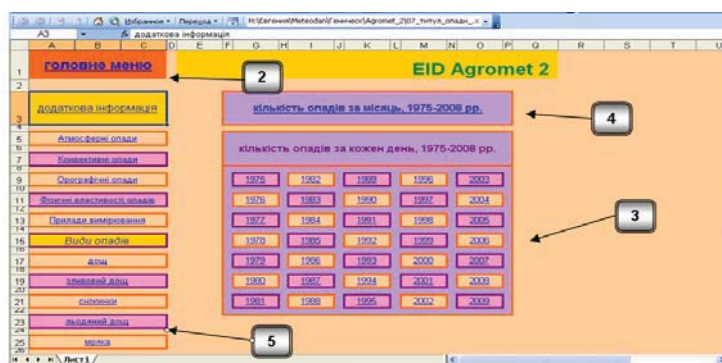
Избранное • Переход • H:\Евгения\Metеodani\Генеисі\Agromet_2\07_титул_опади_...
A3 fx додаткова інформація
A B C D E F G H I J K L M N O P Q R S T U

головне меню
EID Agromet 2
2
додаткова інформація
кількість опадів за місяць, 1975-2009 рр.
4
Атмосферні опади
Конвективні опади
кількість опадів за кожен день, 1975-2009 рр.
Орографічні опади
Фізичні властивості опадів
Прилади вимірювання
Види опадів
дощ
зливовий дощ
сніжинки
льодяний дощ
мряка
5
3

| 1975 | 1982 | 1989 | 1996 | 2003 |
|---|---|---|---|---|
| 1976 | 1983 | 1990 | 1997 | 2004 |
| 1977 | 1984 | 1991 | 1998 | 2005 |
| 1978 | 1985 | 1992 | 1999 | 2006 |
| 1979 | 1986 | 1993 | 2000 | 2007 |
| 1980 | 1987 | 1994 | 2001 | 2008 |
| 1981 | 1988 | 1995 | 2002 | 2009 |

Лист1